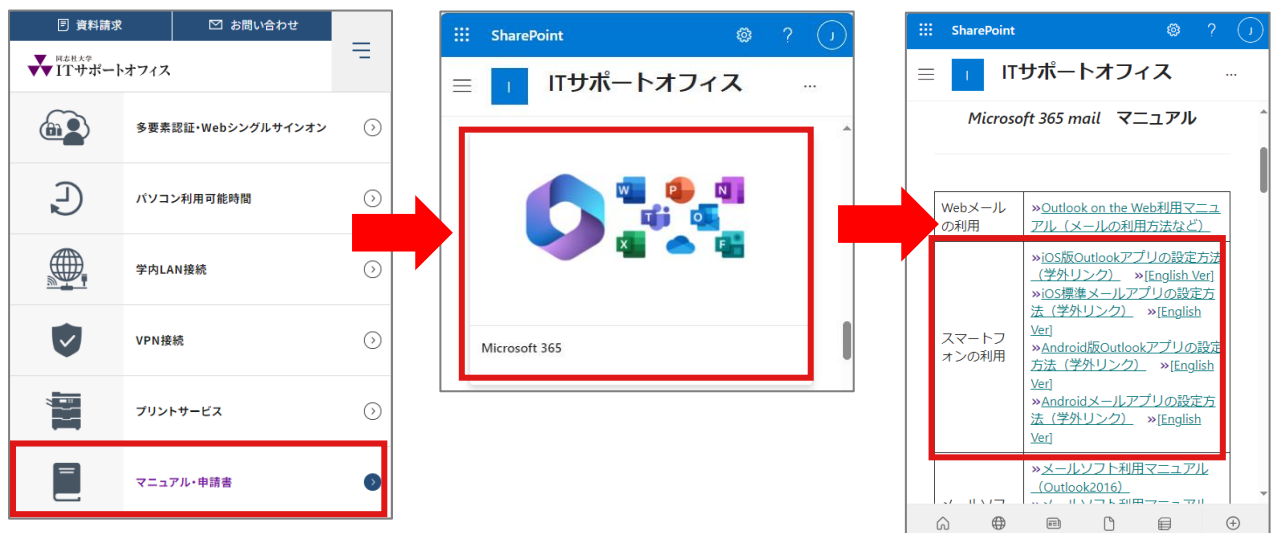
資料請求 お問い合わせ

同志社大学
ITサポートオフィス

多要素認証・Webシングルサインオン

パソコン利用可能時間

学内LAN接続

VPN接続

プリントサービス

マニュアル・申請書

SharePoint

J

I ITサポートオフィス ...

Microsoft 365

SharePoint

J

I ITサポートオフィス ...

Microsoft 365 mail マニュアル

| Webメールの利用 | »Outlook on the Web利用マニュアル（メールの利用方法など） |
|---|---|
| スマートフォンの利用 | »iOS版Outlookアプリの設定方法（学外リンク） »[English Ver] »iOS標準メールアプリの設定方法（学外リンク） »[English Ver] »Android版Outlookアプリの設定方法（学外リンク） »[English Ver] »Androidメールアプリの設定方法（学外リンク） »[English Ver] |
| メールソフ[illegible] | »メールソフト利用マニュアル（Outlook2016） »メールソフト利用マニュアル |